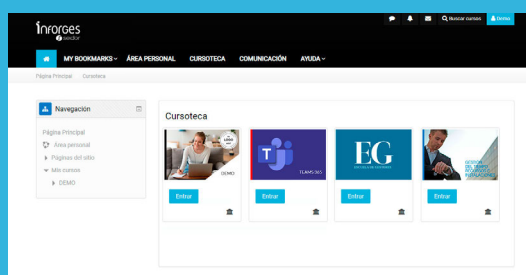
inforges
2 avaldar

Buscar cursos
Demo

MY BOOKMARKS
ÁREA PERSONAL
CURSOTECA
COMUNICACIÓN
AYUDA

Página Principal
Cursoteca

Navegación

Página Principal
Área personal
Páginas del sitio
Mis cursos
DEMO

Cursoteca

DEMO
Entrar

TEAMS 365
Entrar

EG
Entrar

Entrar